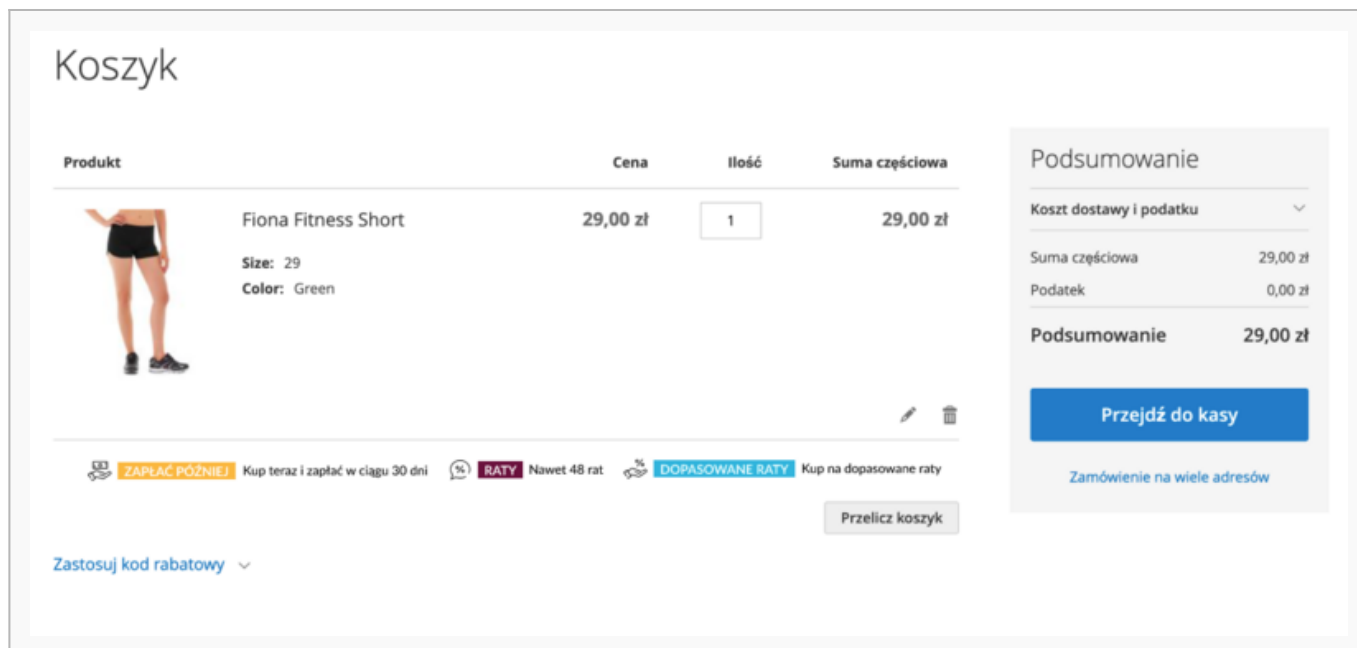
Koszyk

| Produkt | Cena | Ilość | Suma częściowa |
|---|---|---|---|
| Fiona Fitness Short<br>Size: 29<br>Color: Green | 29,00 zł | 1 | 29,00 zł |

ZAPŁAĆ PÓŹNIEJ Kup teraz i zapłać w ciągu 30 dni
RATY Nawet 48 rat
DOPASOWANE RATY Kup na dopasowane raty

Przelicz koszyk

Zastosuj kod rabatowy

Podsumowanie

Koszt dostawy i podatku

| | |
|---|---|
| Suma częściowa | 29,00 zł |
| Podatek | 0,00 zł |
| Podsumowanie | 29,00 zł |

Przejdź do kasy

Zamówienie na wiele adresów